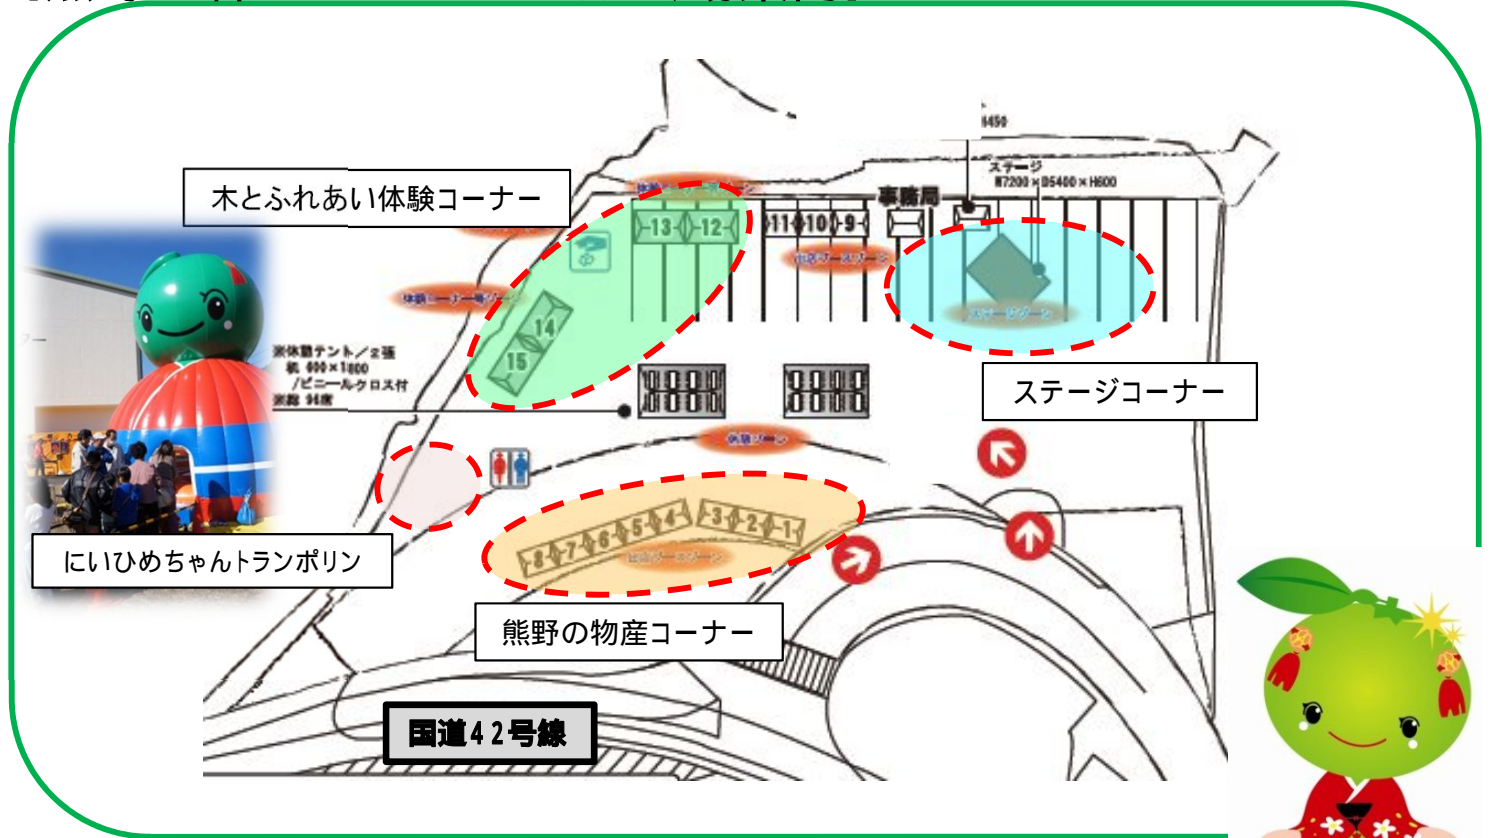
木とふれあい体験コーナー

ステージ
W7200×D5400×H600

事務局

13 12 11 10 9

※体験テント／2張
机 600×1800
／ビニールクロス付
※椅 96脚

14
15

ステージコーナー

体験ゾーン

にいひめちゃんトランポリン

8 7 6 5 4 3 2 1

熊野の物産コーナー

国道42号線